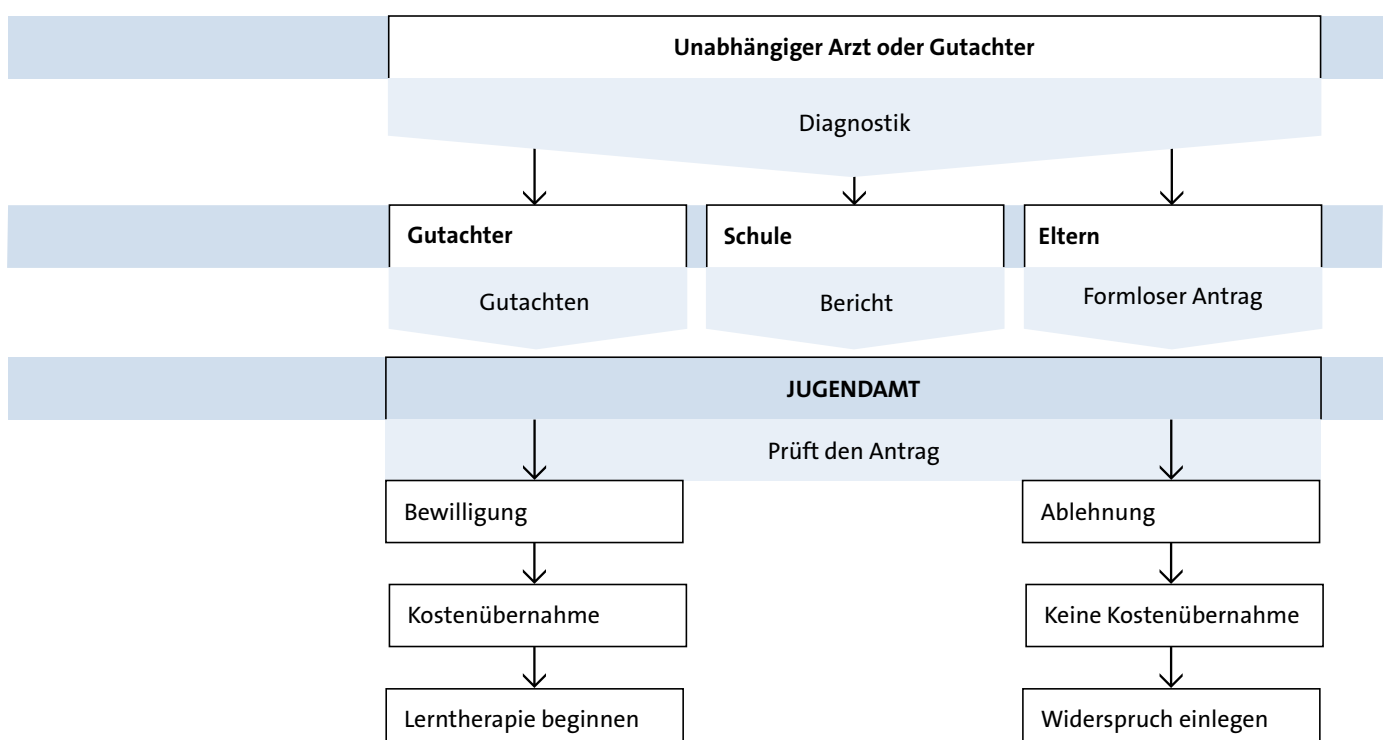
Unabhängiger Arzt oder Gutachter

Diagnostik

Gutachter

Gutachten

Schule

Bericht

Eltern

Formloser Antrag

JUGENDAMT

Prüft den Antrag

Bewilligung

Kostenübernahme

Lerntherapie beginnen

Ablehnung

Keine Kostenübernahme

Widerspruch einlegen